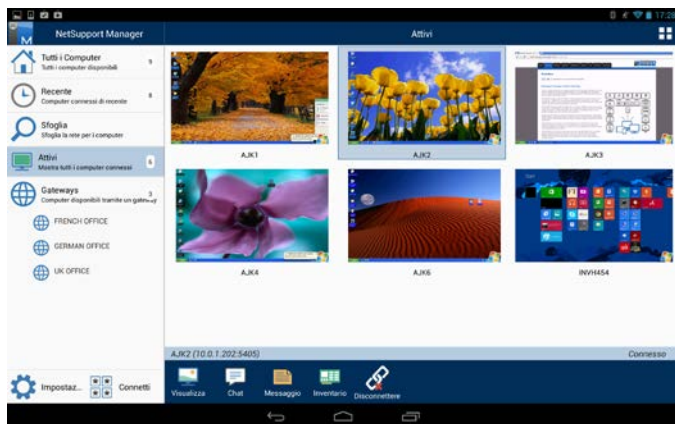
17:26

NetSupport Manager

Attivi

Tutti i Computer
Tutti i computer disponibili
5

Recente
Computer connessi di recente
8

Sfoglia
Sfoglia la rete per i computer

Attivi
Mostra tutti i computer connessi
6

Gateways
Computer disponibili tramite un gateway
3

FRENCH OFFICE

GERMAN OFFICE

UK OFFICE

AJK1

AJK2

AJK3

AJK4

AJK6

INVH454

AJK2 (10.0.1.202:5405)

Connesso

Impostaz...

Connetti

Visualizza

Chat

Messaggio

Inventario

Disconnettere